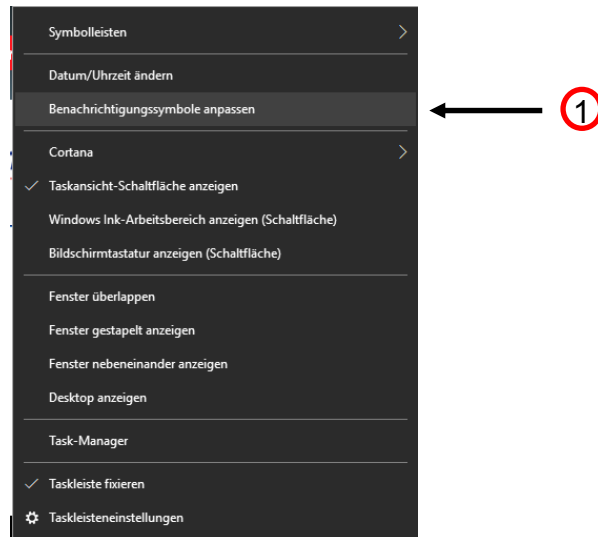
Symbolleisten

Datum/Uhrzeit ändern

Benachrichtigungssymbole anpassen

1

Cortana

Taskansicht-Schaltfläche anzeigen

Windows Ink-Arbeitsbereich anzeigen (Schaltfläche)

Bildschirmtastatur anzeigen (Schaltfläche)

Fenster überlappen

Fenster gestapelt anzeigen

Fenster nebeneinander anzeigen

Desktop anzeigen

Task-Manager

Taskleiste fixieren

Taskleisteneinstellungen